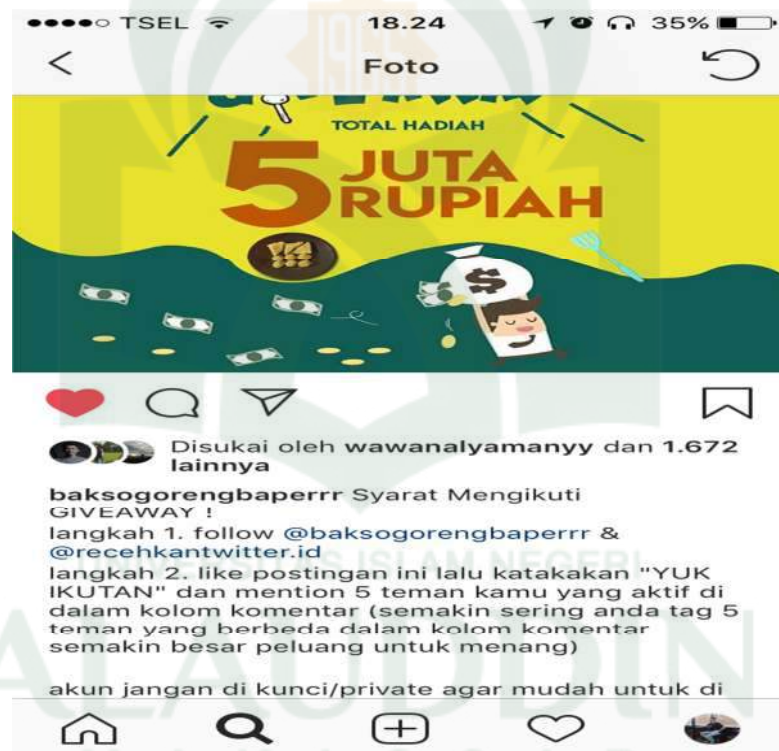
●●●●○ TSEL 18.24 35%

<

Foto

TOTAL HADIAH

5 JUTA RUPIAH

$

Disukai oleh wawanalyamanyy dan 1.672 lainnya

baksogorengbaperrr Syarat Mengikuti GIVEAWAY !
langkah 1. follow @baksogorengbaperrr & @recehkantwitter.id
langkah 2. like postingan ini lalu katakakan "YUK IKUTAN" dan mention 5 teman kamu yang aktif di dalam kolom komentar (semakin sering anda tag 5 teman yang berbeda dalam kolom komentar semakin besar peluang untuk menang)

akun jangan di kunci/private agar mudah untuk di

ALAUDDIN